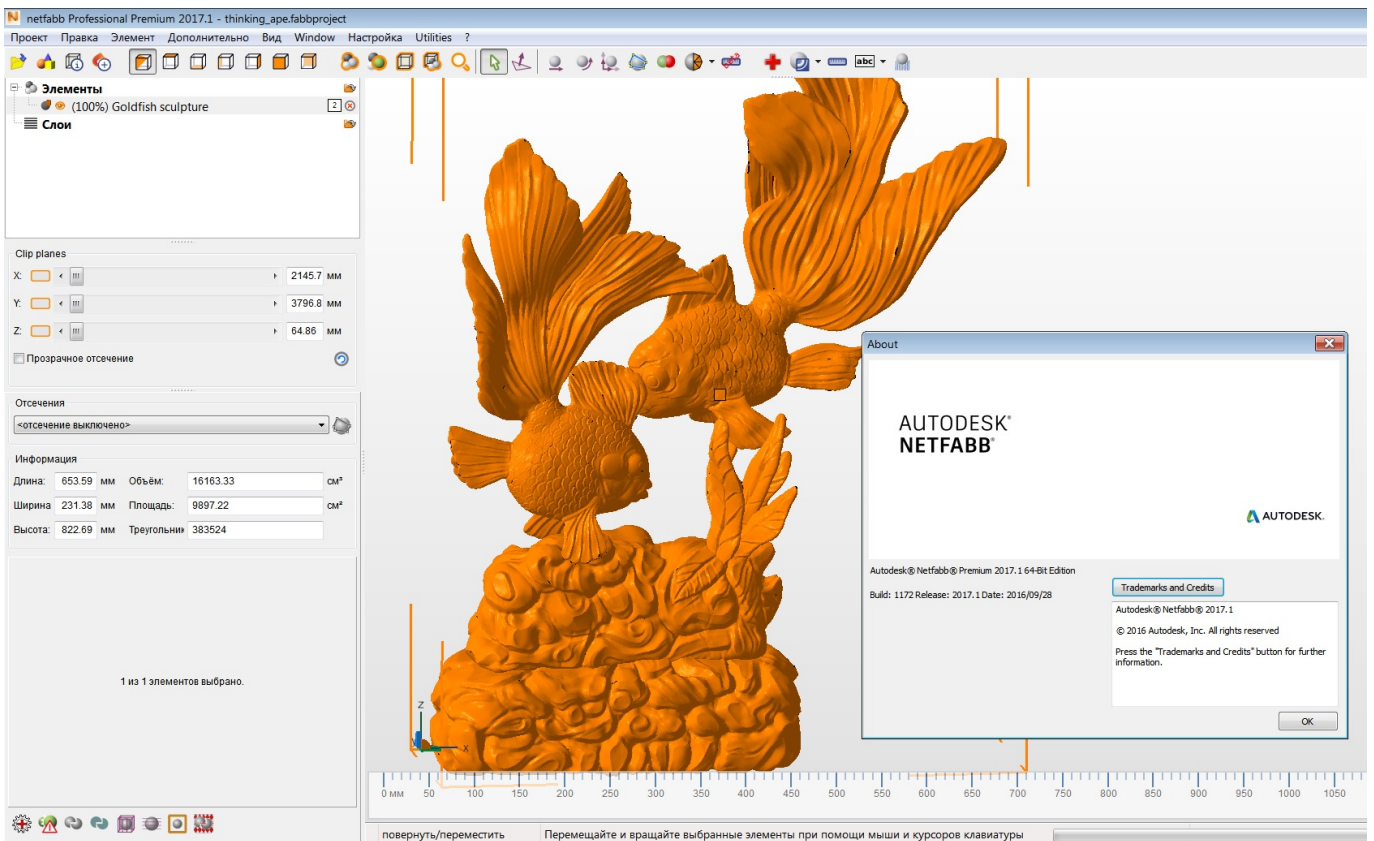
netfabb Professional Premium 2017.1 - thinking_ape.fabbproject

Проект Правка Элемент Дополнительно Вид Window Настройка Utilities ?

Элементы
(100%) Goldfish sculpture 2
Слои

Clip planes
X: 2145.7 мм
Y: 3796.8 мм
Z: 64.86 мм
Прозрачное отсечение

Отсечения
<отсечение выключено>

Информация
Длина: 653.59 мм Объём: 16163.33 см³
Ширина 231.38 мм Площадь: 9897.22 см²
Высота: 822.69 мм Треугольни 383524

1 из 1 элементов выбрано.

About

AUTODESK®
NETFABB®

AUTODESK.

Autodesk® Netfabb® Premium 2017.1 64-Bit Edition

Build: 1172 Release: 2017.1 Date: 2016/09/28

Trademarks and Credits

Autodesk® Netfabb® 2017.1

© 2016 Autodesk, Inc. All rights reserved

Press the "Trademarks and Credits" button for further information.

OK

Z
X

0 мм 50 100 150 200 250 300 350 400 450 500 550 600 650 700 750 800 850 900 950 1000 1050

повернуть/переместить Перемещайте и вращайте выбранные элементы при помощи мыши и курсоров клавиатуры